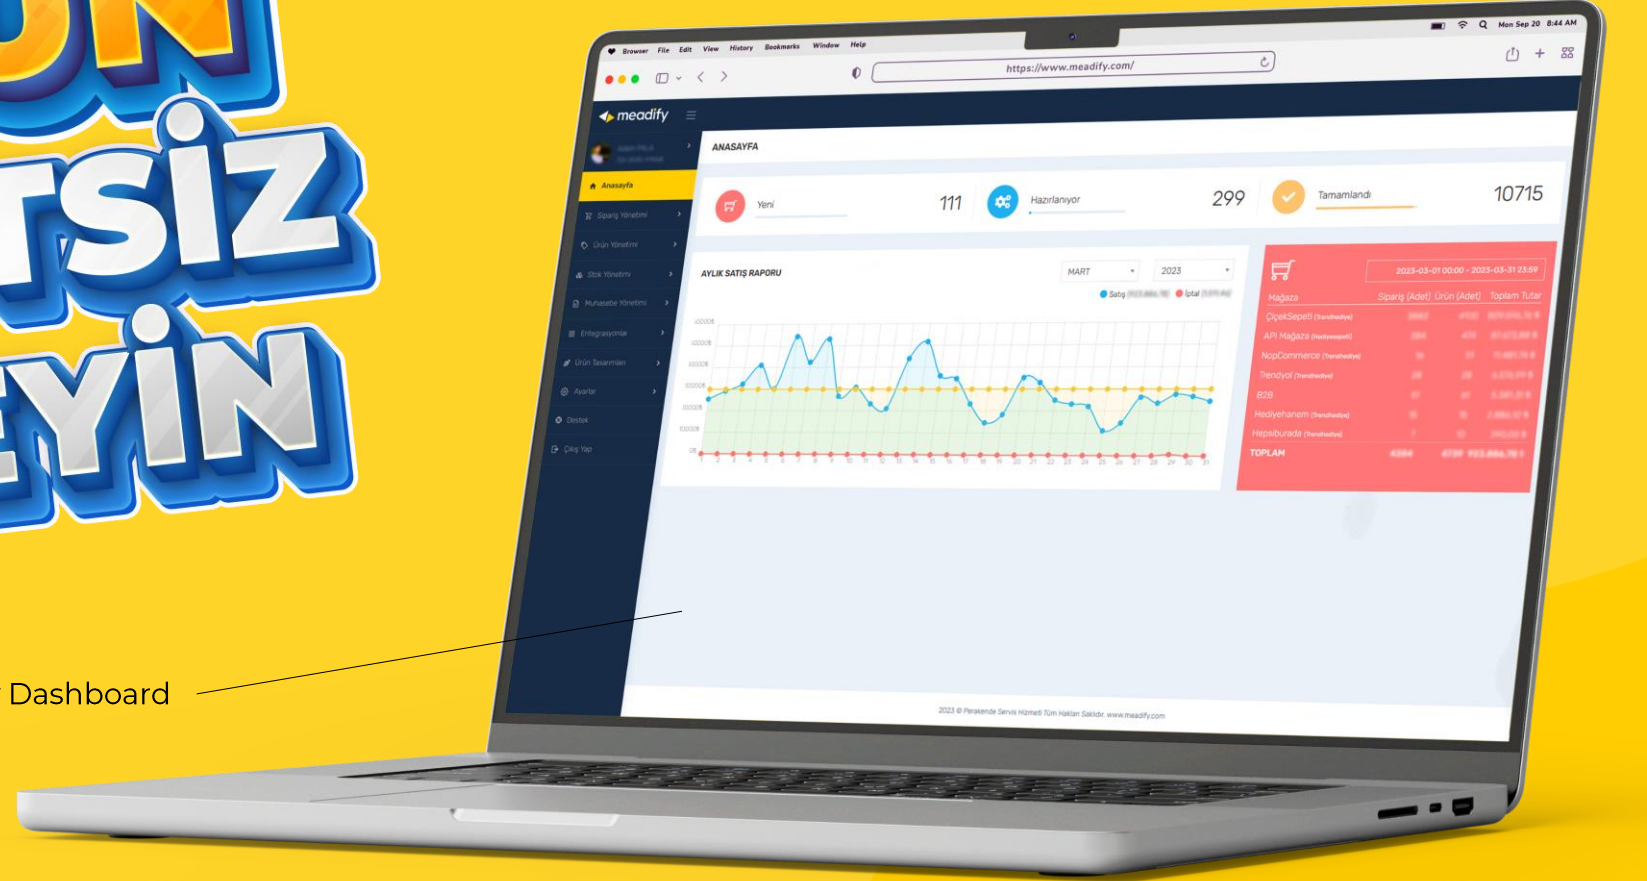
UN
TSIZ
EYIN

Browser File Edit View History Bookmarks Window Help
Mon Sep 20 8:44 AM
https://www.meadify.com/

meadify
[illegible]
Anasayfa
Sipariş Yönetimi
Ürün Yönetimi
Stok Yönetimi
Muhasebe Yönetimi
Entegrasyonlar
Ürün Tasarımları
Ayarlar
Destek
Çıkış Yap

ANASAYFA

Yeni 111
Hazırlanıyor 299
Tamamlandı 10715

AYLIK SATIŞ RAPORU
MART 2023
Satış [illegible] İptal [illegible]

2023-03-01 00:00 - 2023-03-31 23:59

| Mağaza | Sipariş (Adet) | Ürün (Adet) | Toplam Tutar |
|---|---|---|---|
| ÇiçekSepeti (Trendhediye) | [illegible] | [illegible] | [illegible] |
| API Mağaza (Hediyesepeti) | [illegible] | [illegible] | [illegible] |
| NopCommerce (Trendhediye) | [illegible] | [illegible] | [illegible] |
| Trendyol (Trendhediye) | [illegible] | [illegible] | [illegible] |
| B2B | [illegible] | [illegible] | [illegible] |
| Hediyehanem (Trendhediye) | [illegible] | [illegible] | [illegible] |
| Hepsiburada (Trendhediye) | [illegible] | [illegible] | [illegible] |
| TOPLAM | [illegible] | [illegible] | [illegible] |

2023 © Perakende Servis Hizmeti Tüm Hakları Saklıdır. www.meadify.com

Dashboard